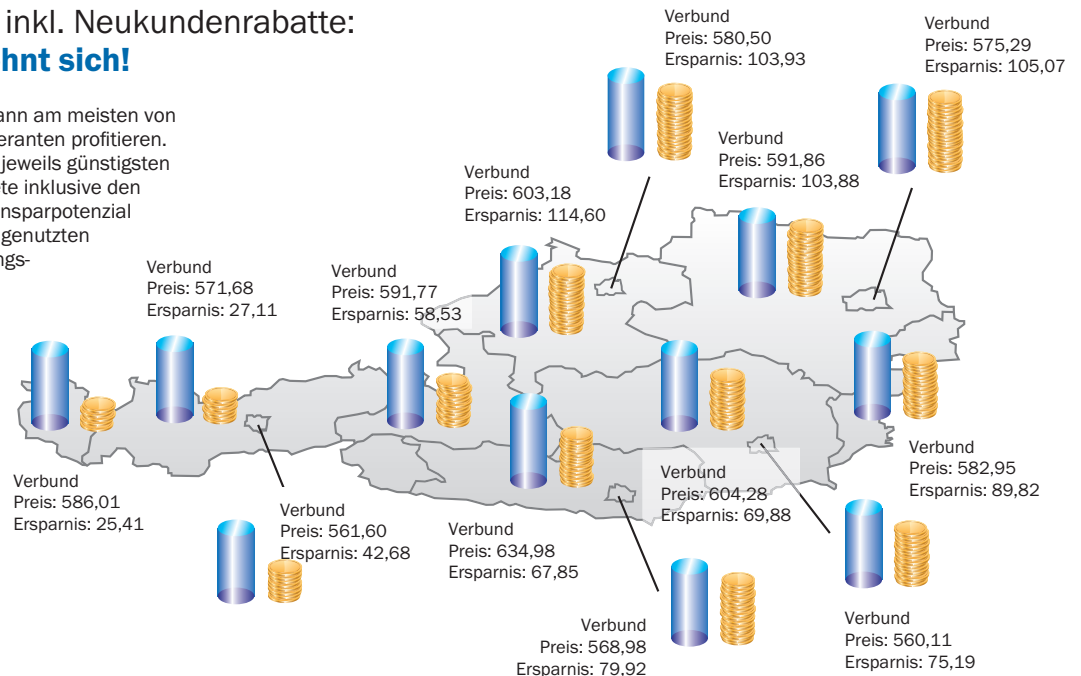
inkl. Neukundenrabatte:
hnt sich!

ann am meisten von eranten profitieren. jeweils günstigsten te inklusive den nsparpotenzial genutzten ngs-

Verbund
Preis: 580,50
Ersparnis: 103,93

Verbund
Preis: 575,29
Ersparnis: 105,07

Verbund
Preis: 591,86
Ersparnis: 103,88

Verbund
Preis: 603,18
Ersparnis: 114,60

Verbund
Preis: 571,68
Ersparnis: 27,11

Verbund
Preis: 591,77
Ersparnis: 58,53

Verbund
Preis: 586,01
Ersparnis: 25,41

Verbund
Preis: 561,60
Ersparnis: 42,68

Verbund
Preis: 634,98
Ersparnis: 67,85

Verbund
Preis: 604,28
Ersparnis: 69,88

Verbund
Preis: 582,95
Ersparnis: 89,82

Verbund
Preis: 568,98
Ersparnis: 79,92

Verbund
Preis: 560,11
Ersparnis: 75,19